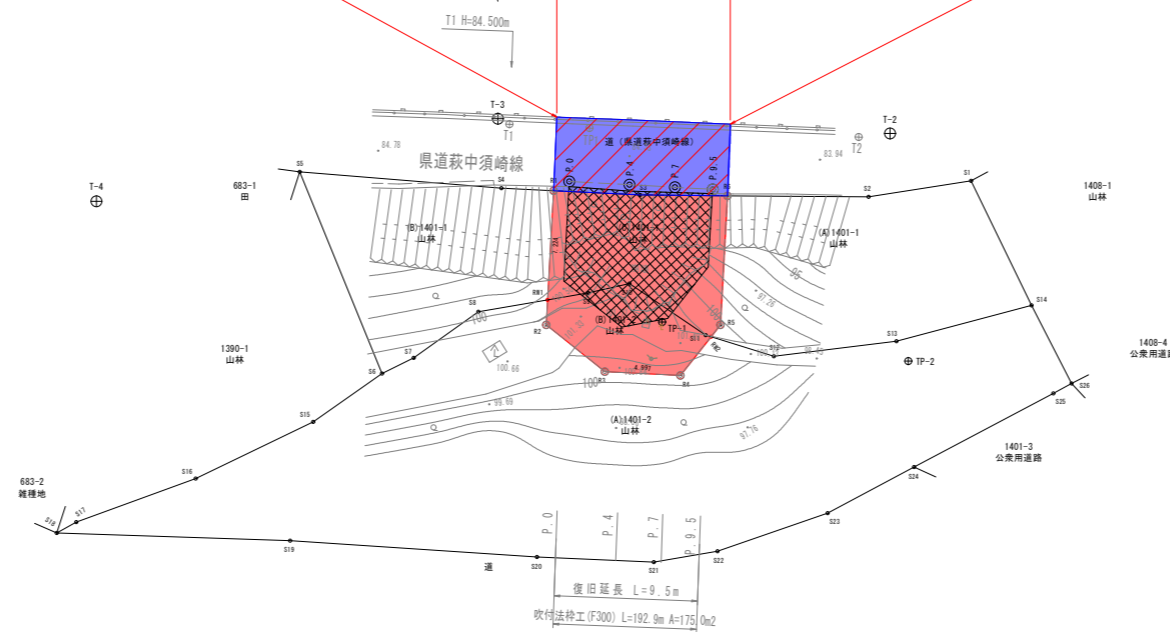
T1 H=84.500m

T-3
T1
T-2
T2
84.78
83.94
県道萩中須崎線
道（県道萩中須崎線）
P.0
P.4
P.7
P.9.5
T-4
S5
683-1
田
S4
S2
S1
1408-1
山林
(B)1401-1
山林
(A)1401-1
山林
(B)1401-1
山林
S8
S3
R1
R2
R3
R4
R5
S9
S10
S11
S12
S13
S14
TP-1
TP-2
(B)1401
山林
1390-1
山林
S6
S7
100.66
99.69
100
4.997
97.75
97.76
(A)1401-2
山林
S15
S16
1408-4
公衆用道路
S25
S26
1401-3
公衆用道路
S24
S23
683-2
雑種地
S17
S18
S19
S20
S21
S22
道
P.0
P.4
P.7
P.9.5
復旧延長 L=9.5m
吹付法枠工(F300) L=192.9m A=175.0m2